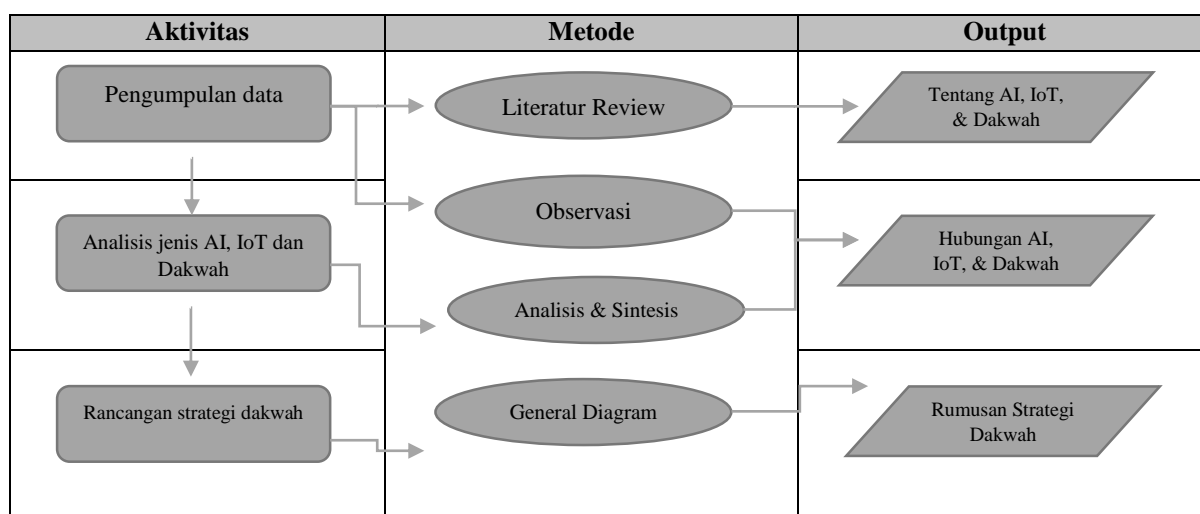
| Aktivitas | Metode | Output |
|---|---|---|
| Pengumpulan data | Literatur Review | Tentang AI, IoT, & Dakwah |
| Analisis jenis AI, IoT dan Dakwah | Observasi<br>Analisis & Sintesis | Hubungan AI, IoT, & Dakwah |
| Rancangan strategi dakwah | General Diagram | Rumusan Strategi Dakwah |